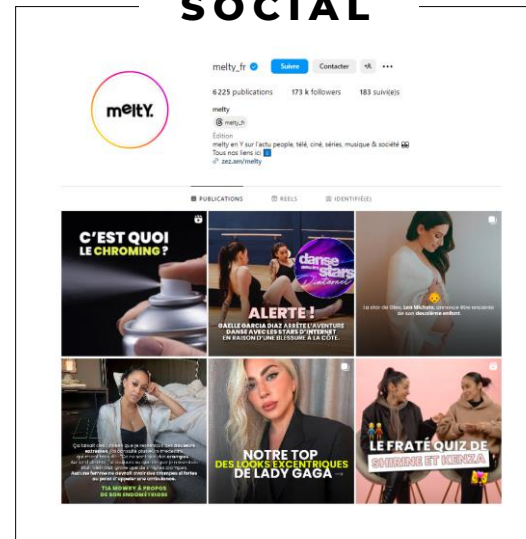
SOCIAL

melty

melty_fr Suivre Contacter +A ···

6 225 publications 173 k followers 183 suivi(e)s

melty

melty_fr

Édition

melty en Y sur l'actu people, télé, ciné, séries, musique & société

Tous nos liens ici

zez.am/melty

PUBLICATIONS REELS IDENTIFIÉ(E)

C'EST QUOI LE CHROMING ?

danse avec les stars

ALERTE !

GAËLLE GARCIA DIAZ ARRÊTE L'AVENTURE DANSE AVEC LES STARS D'INTERNET EN RAISON D'UNE BLESSURE À LA CÔTE.

La star de Gbs, Lexi Michaela, annonce être enceinte de son deuxième enfant

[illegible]

TIA MOWRY À PROPOS DE SON ENDOMÉTRIOSE

NOTRE TOP DES LOOKS EXCENTRIQUES DE LADY GAGA →

LE FRATÉ QUIZ DE SHIRINE ET KENZA